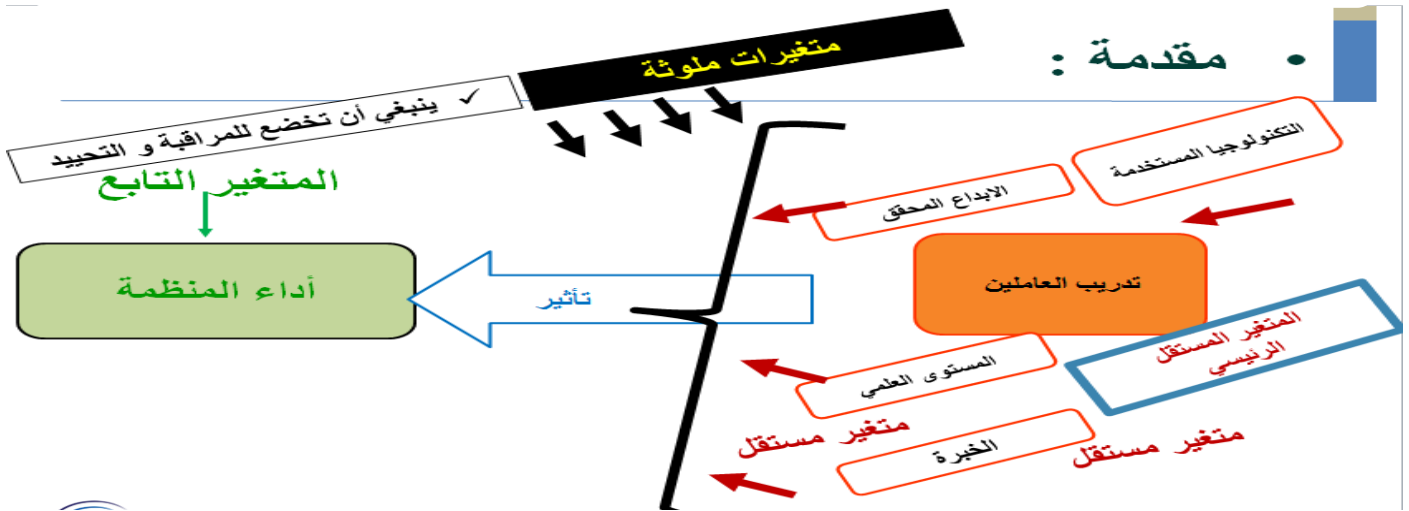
• مقدمة :

متغيرات ملوثة

✓ ينبغي أن تخضع للمراقبة و التحييد

المتغير التابع

أداء المنظمة

تأثير

التكنولوجيا المستخدمة

الابداع المحقق

تدريب العاملين

المتغير المستقل الرئيسي

المستوى العلمي

متغير مستقل

الخبرة

متغير مستقل